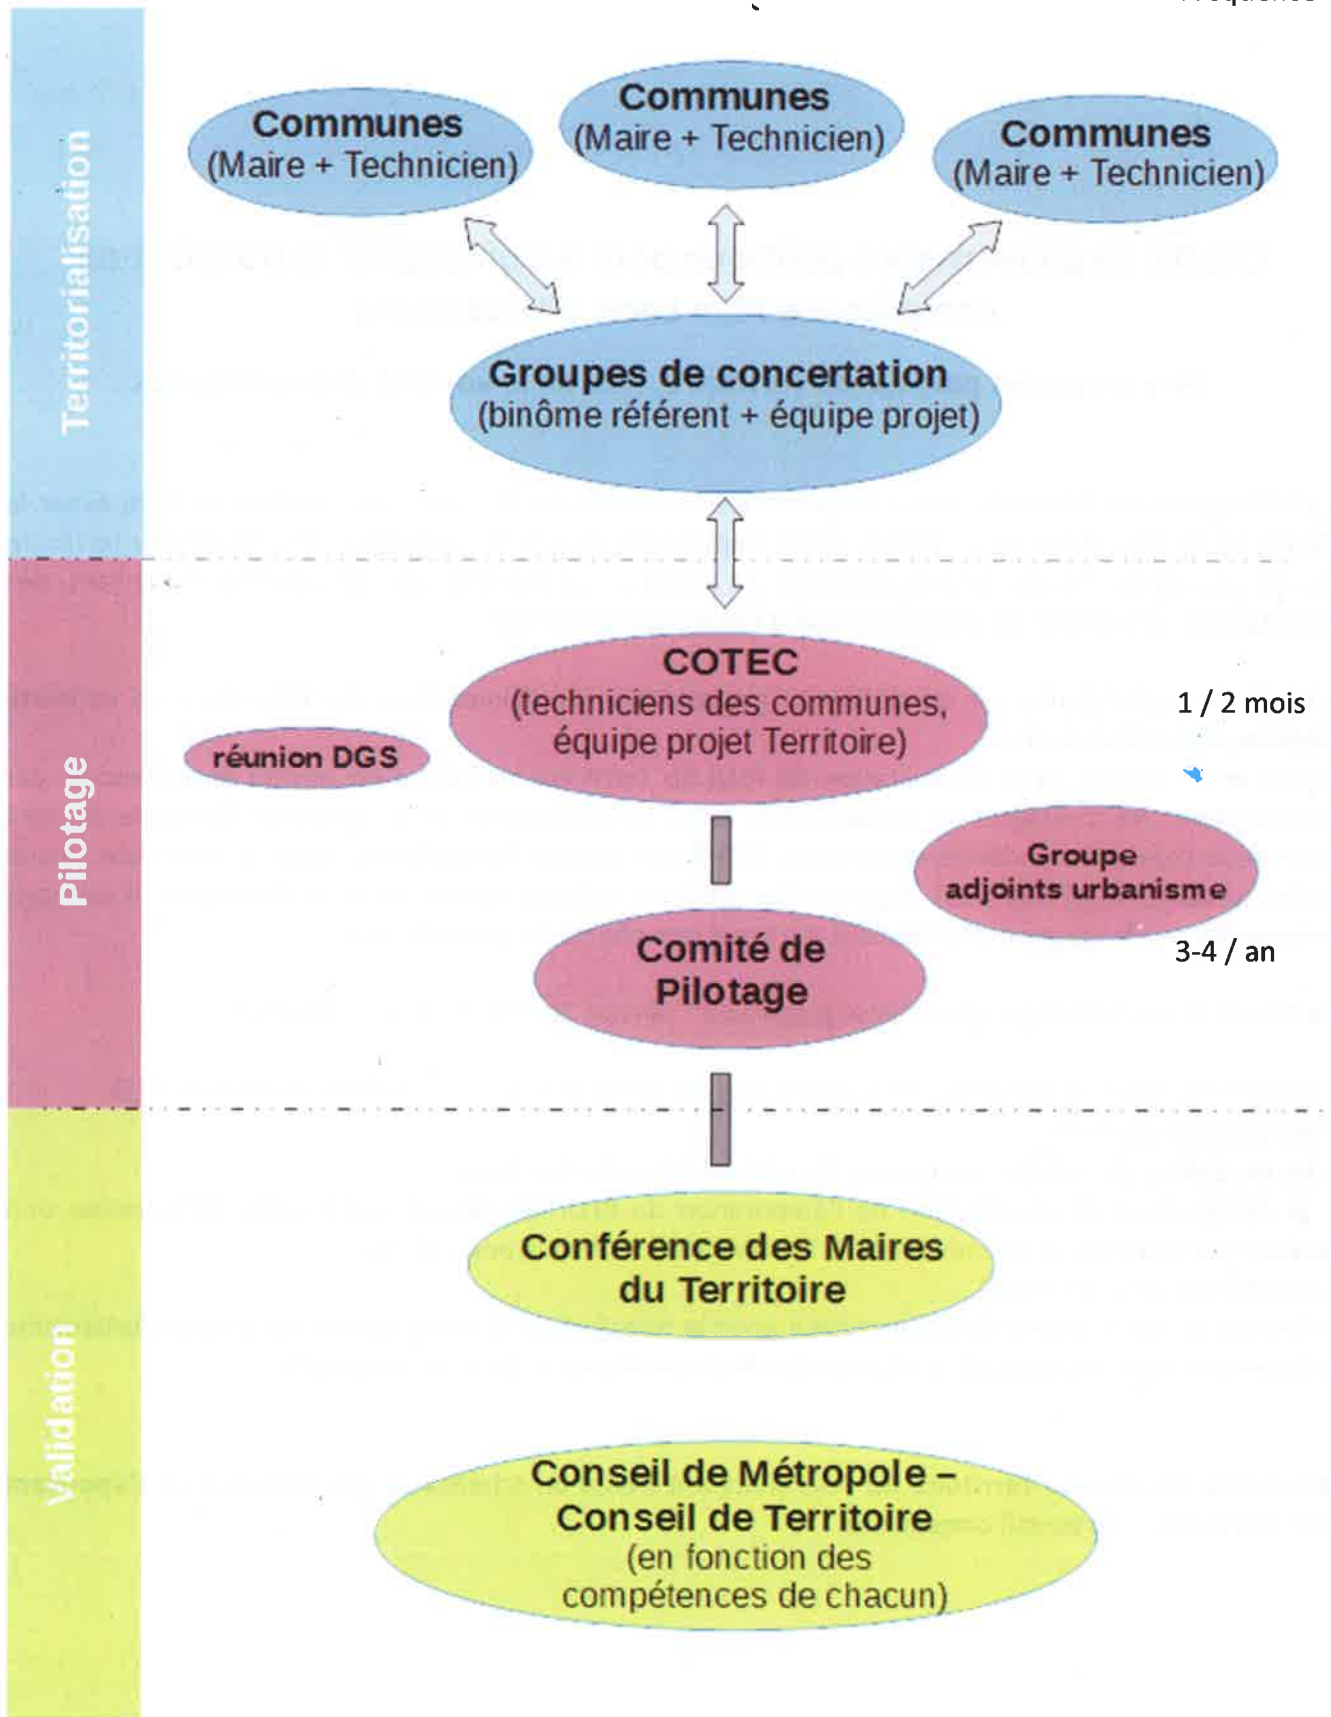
Territorialisation

Communes
(Maire + Technicien)

Communes
(Maire + Technicien)

Communes
(Maire + Technicien)

Groupes de concertation
(binôme référent + équipe projet)

Pilotage

COTEC
(techniciens des communes, équipe projet Territoire)

1 / 2 mois

réunion DGS

Groupe adjoints urbanisme

Comité de Pilotage

3-4 / an

Validation

Conférence des Maires du Territoire

Conseil de Métropole – Conseil de Territoire
(en fonction des compétences de chacun)